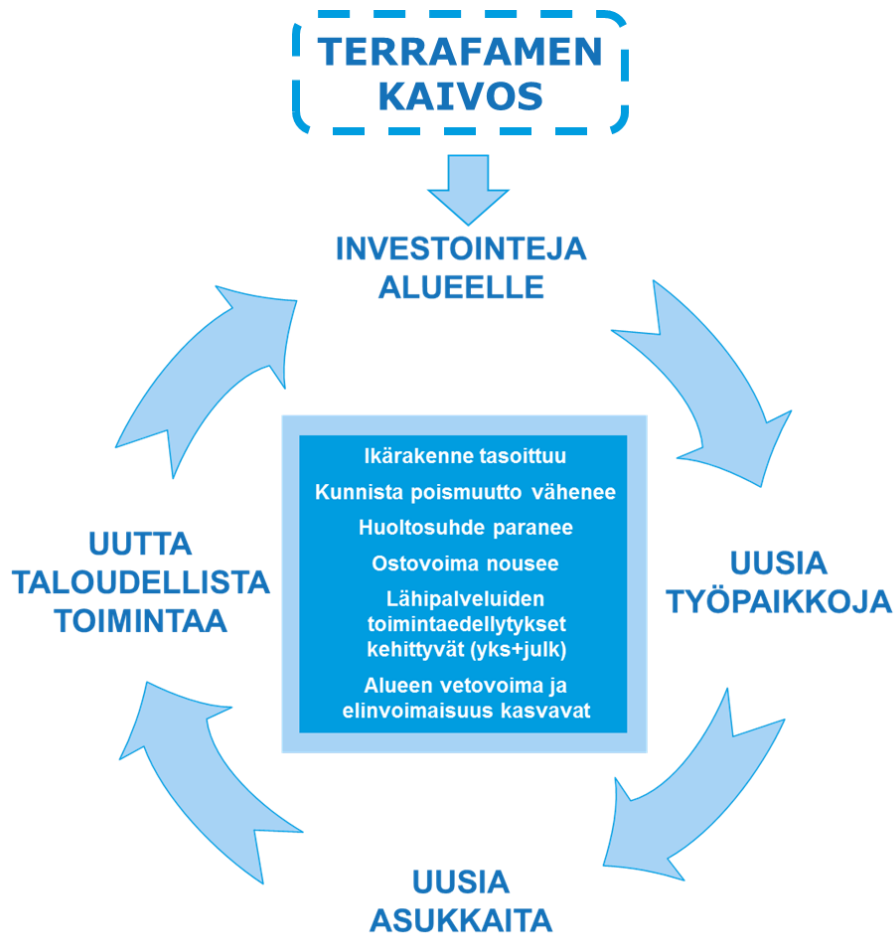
TERRAFAMEN KAIVOS

INVESTOINTEJA ALUEELLE

UUSIA TYÖPAIKKOJA

UUSIA ASUKKAITA

UUTTA TALOUDELLISTA TOIMINTAA

Ikärakenne tasoittuu

Kunnista poismuutto vähenee

Huoltosuhde paranee

Ostovoima nousee

Lähipalveluiden toimintaedellytykset kehittyvät (yks+julk)

Alueen vetovoima ja elinvoimaisuus kasvavat